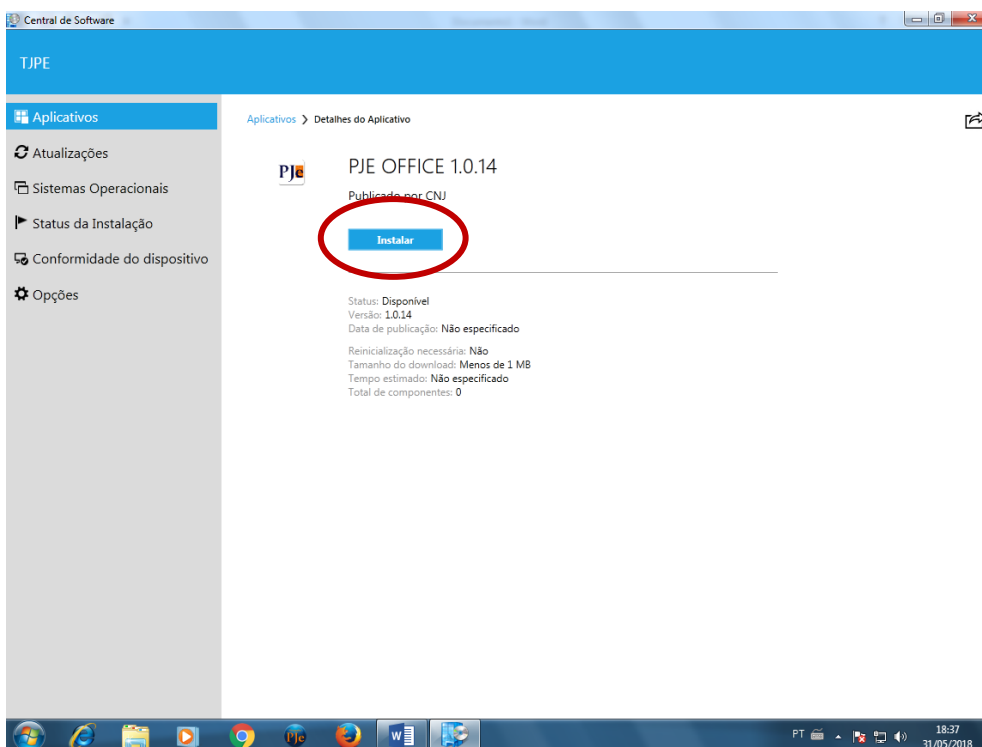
Central de Software

TJPE

Aplicativos
Atualizações
Sistemas Operacionais
Status da Instalação
Conformidade do dispositivo
Opções

Aplicativos > Detalhes do Aplicativo

PJe

PJE OFFICE 1.0.14

Publicado por CNJ

Instalar

Status: Disponível
Versão: 1.0.14
Data de publicação: Não especificado

Reinicialização necessária: Não
Tamanho do download: Menos de 1 MB
Tempo estimado: Não especificado
Total de componentes: 0

PT 18:37 31/05/2018